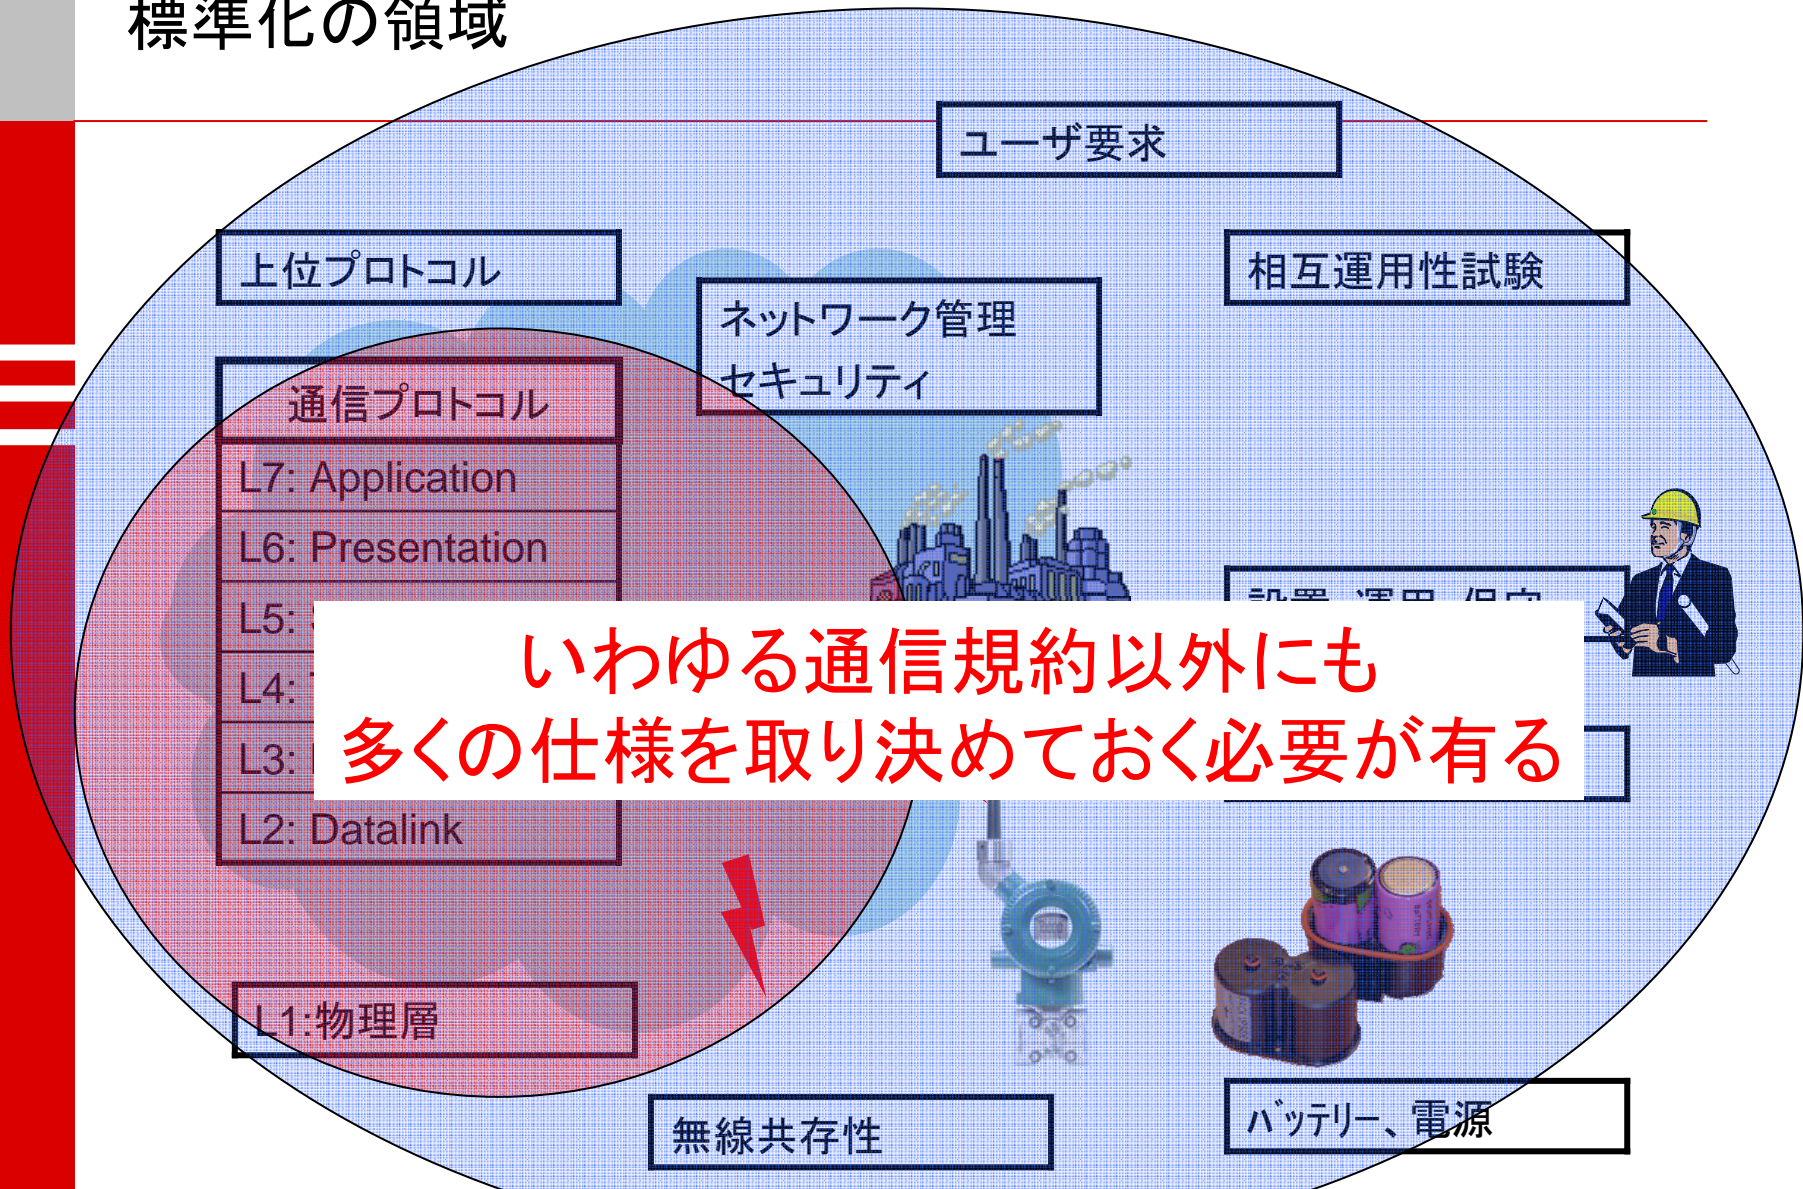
標準化の領域

ユーザ要求

上位プロトコル

相互運用性試験

ネットワーク管理
セキュリティ

通信プロトコル

L7: Application

L6: Presentation

L5: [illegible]

L4: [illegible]

L3: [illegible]

L2: Datalink

L1:物理層

設置、運用、保守

いわゆる通信規約以外にも
多くの仕様を取り決めておく必要が有る

無線共存性

バッテリー、電源